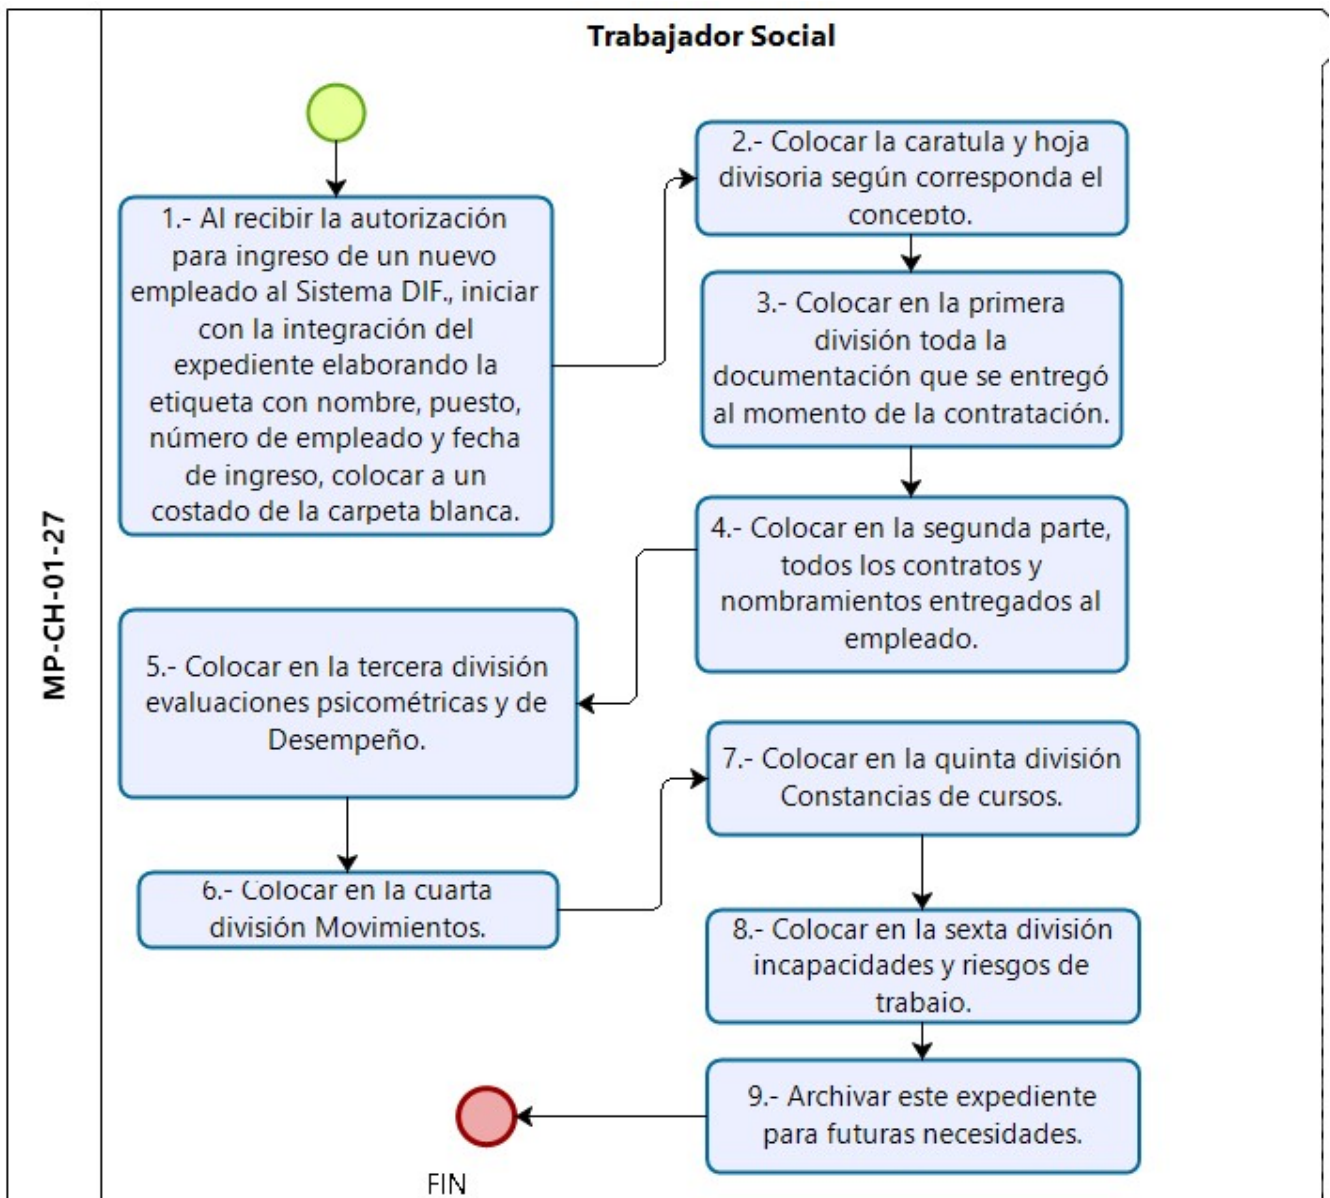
MP-CH-01-27

Trabajador Social

1.- Al recibir la autorización para ingreso de un nuevo empleado al Sistema DIF., iniciar con la integración del expediente elaborando la etiqueta con nombre, puesto, número de empleado y fecha de ingreso, colocar a un costado de la carpeta blanca.

2.- Colocar la caratula y hoja divisoria según corresponda el concepto.

3.- Colocar en la primera división toda la documentación que se entregó al momento de la contratación.

4.- Colocar en la segunda parte, todos los contratos y nombramientos entregados al empleado.

5.- Colocar en la tercera división evaluaciones psicométricas y de Desempeño.

6.- Colocar en la cuarta división Movimientos.

7.- Colocar en la quinta división Constancias de cursos.

8.- Colocar en la sexta división incapacidades y riesgos de trabajo.

9.- Archivar este expediente para futuras necesidades.

FIN